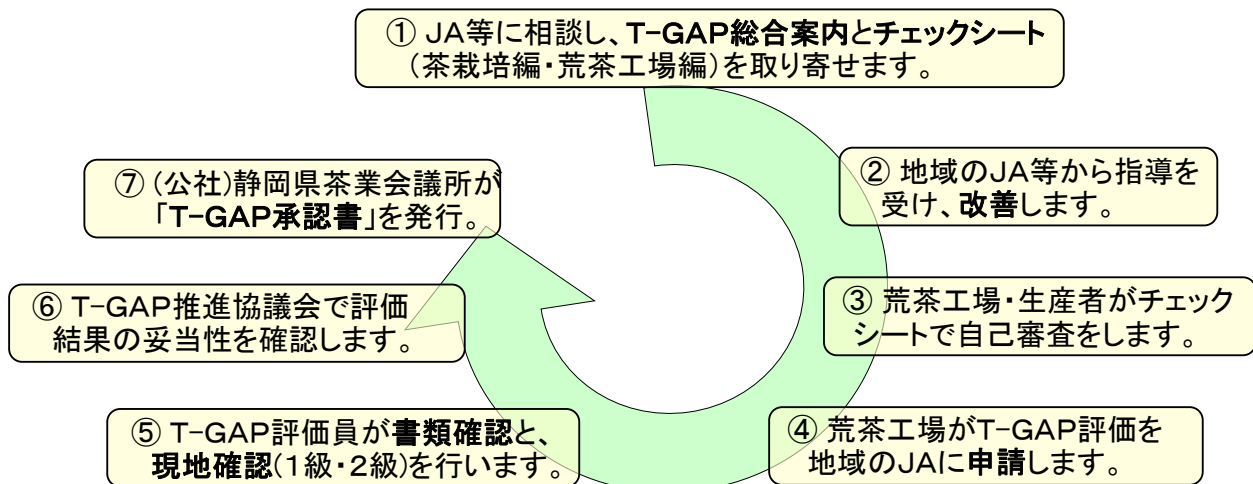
① JA等に相談し、T-GAP総合案内とチェックシート（茶栽培編・荒茶工場編）を取り寄せます。

② 地域のJA等から指導を受け、改善します。

③ 荒茶工場・生産者がチェックシートで自己審査をします。

④ 荒茶工場がT-GAP評価を地域のJAに申請します。

⑤ T-GAP評価員が書類確認と、現地確認(1級・2級)を行います。

⑥ T-GAP推進協議会で評価結果の妥当性を確認します。

⑦ (公社)静岡県茶業会議所が「T-GAP承認書」を発行。